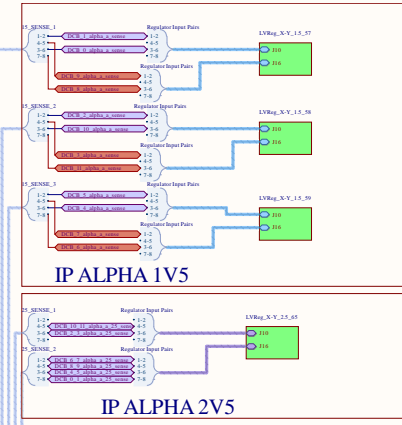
15_SENSE_1
1-2
4-5
3-6
7-8
DCB_1_alpha_a_sense
DCB_0_alpha_a_sense
Regulator Input Pairs
1-2
4-5
3-6
7-8
LVReg_X-Y_1.5_57
J10
J16
DCB_5_alpha_a_sense
DCB_4_alpha_a_sense
Regulator Input Pairs
1-2
4-5
3-6
7-8

15_SENSE_2
1-2
4-5
3-6
7-8
DCB_2_alpha_a_sense
DCB_10_alpha_a_sense
Regulator Input Pairs
1-2
4-5
3-6
7-8
LVReg_X-Y_1.5_58
J10
J16
DCB_3_alpha_a_sense
DCB_11_alpha_a_sense
Regulator Input Pairs
1-2
4-5
3-6
7-8

15_SENSE_3
1-2
4-5
3-6
7-8
DCB_5_alpha_a_sense
DCB_4_alpha_a_sense
Regulator Input Pairs
1-2
4-5
3-6
7-8
LVReg_X-Y_1.5_59
J10
J16
DCB_7_alpha_a_sense
DCB_8_alpha_a_sense
Regulator Input Pairs
1-2
4-5
3-6
7-8

IP ALPHA 1V5

25_SENSE_1
1-2
4-5
3-6
7-8
DCB_10_11_alpha_a_25_sense
DCB_2_3_alpha_a_25_sense
Regulator Input Pairs
1-2
4-5
3-6
7-8
LVReg_X-Y_2.5_65
J10
J16

25_SENSE_2
1-2
4-5
3-6
7-8
DCB_6_7_alpha_a_25_sense
DCB_8_9_alpha_a_25_sense
DCB_4_5_alpha_a_25_sense
DCB_0_1_alpha_a_25_sense
Regulator Input Pairs
1-2
4-5
3-6
7-8

IP ALPHA 2V5